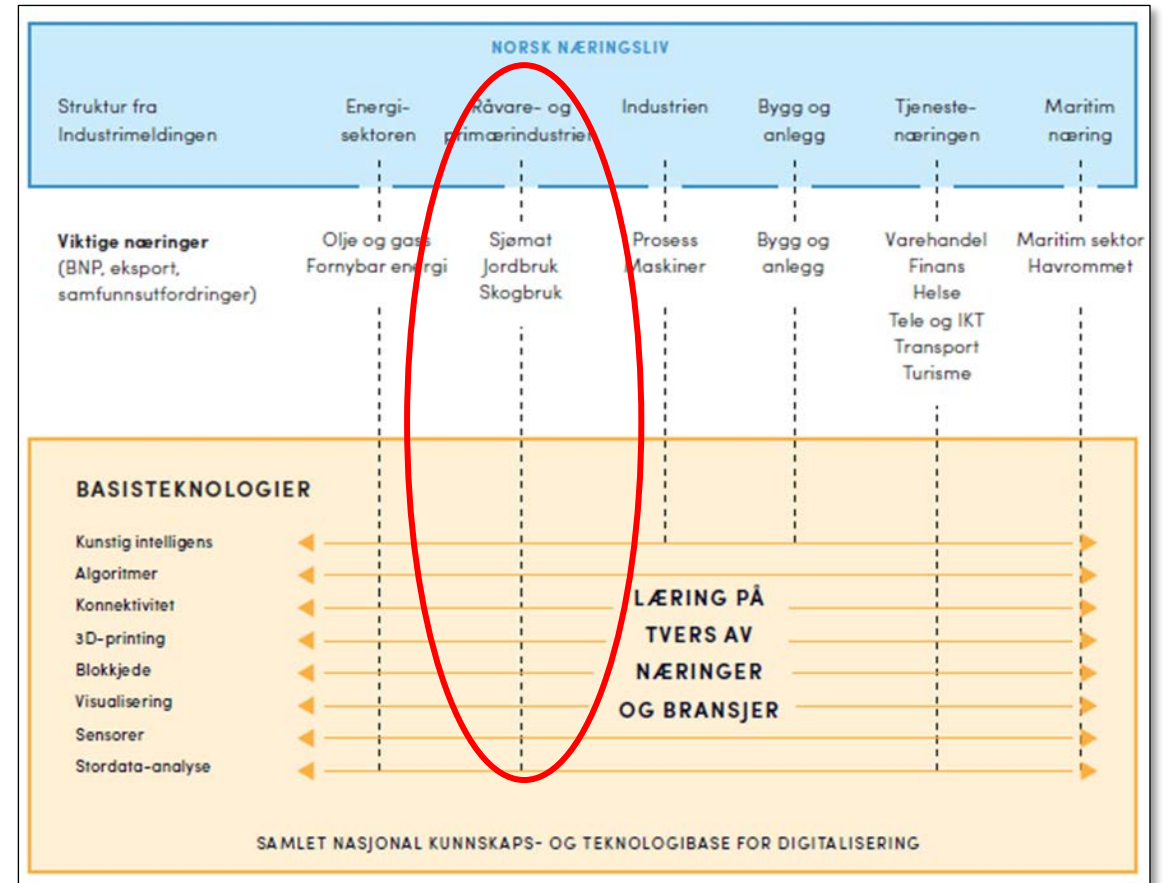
NORSK NÆRINGSLIV

Struktur fra Industrimeldingen

Energisektoren

Råvare- og primærindustrien

Industrien

Bygg og anlegg

Tjenestenæringen

Maritim næring

Viktige næringer (BNP, eksport, samfunnsutfordringer)

Olje og gass
Fornybar energi

Sjømat
Jordbruk
Skogbruk

Prosess
Maskiner

Bygg og anlegg

Varehandel
Finans
Helse
Tele og IKT
Transport
Turisme

Maritim sektor
Havrommet

BASISTEKNOLOGIER

Kunstig intelligens
Algoritmer
Konnektivitet
3D-printing
Blokkjede
Visualisering
Sensorer
Stordata-analyse

LÆRING PÅ TVERS AV NÆRINGER OG BRANSJER

SAMLET NASJONAL KUNNSKAPS- OG TEKNOLOGIBASE FOR DIGITALISERING